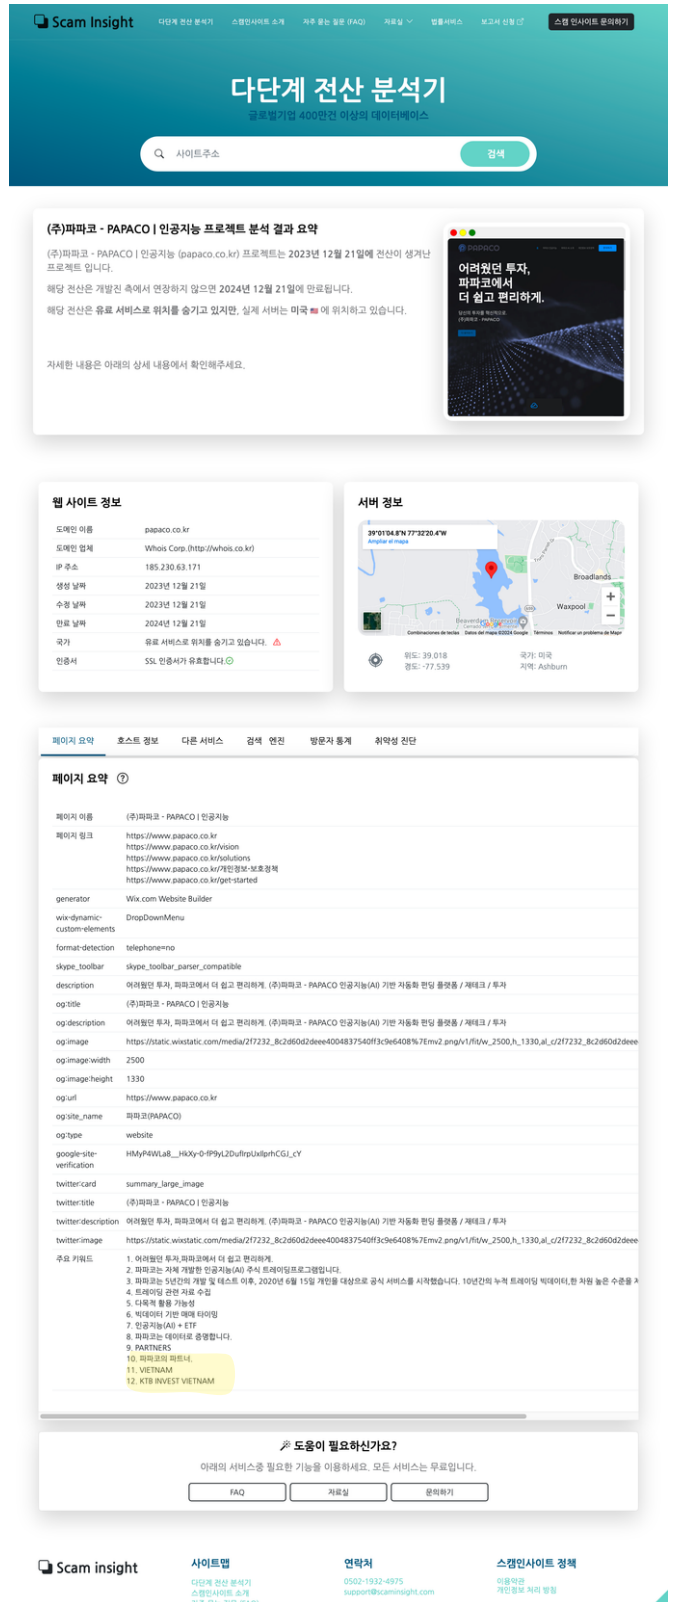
Scam Insight
다단계 전산 분석기 스캠인사이트 소개 자주 묻는 질문 (FAQ) 자료실 법률서비스 보고서 신청 스캠 인사이트 문의하기

다단계 전산 분석기
글로벌기업 400만건 이상의 데이터베이스

사이트주소
검색

(주)파파코 - PAPACO | 인공지능 프로젝트 분석 결과 요약

(주)파파코 - PAPACO | 인공지능 (papaco.co.kr) 프로젝트는 2023년 12월 21일에 전산이 생겨난 프로젝트 입니다.

해당 전산은 개발진 측에서 연장하지 않으면 2024년 12월 21일에 만료됩니다.

해당 전산은 유료 서비스로 위치를 숨기고 있지만, 실제 서버는 미국 에 위치하고 있습니다.

자세한 내용은 아래의 상세 내용에서 확인해주세요.

PAPACO
어려웠던 투자,
파파코에서
더 쉽고 편리하게.

웹 사이트 정보

| | |
|---|---|
| 도메인 이름 | papaco.co.kr |
| 도메인 업체 | Whois Corp.(http://whois.co.kr) |
| IP 주소 | 185.230.63.171 |
| 생성 날짜 | 2023년 12월 21일 |
| 수정 날짜 | 2023년 12월 21일 |
| 만료 날짜 | 2024년 12월 21일 |
| 국가 | 유료 서비스로 위치를 숨기고 있습니다. |
| 인증서 | SSL 인증서가 유효합니다. |

서버 정보

39°01'04.8"N 77°32'20.4"W
Ampliar el mapa
Broadlands
Waxpool
Combinaciones de teclas Datos del mapa ©2024 Google Términos Notificar un problema de Maps

위도: 39.018
경도: -77.539
국가: 미국
지역: Ashburn

페이지 요약 호스트 정보 다른 서비스 검색 엔진 방문자 통계 취약성 진단

페이지 요약

| | |
|---|---|
| 페이지 이름 | (주)파파코 - PAPACO | 인공지능 |
| 페이지 링크 | https://www.papaco.co.kr<br>https://www.papaco.co.kr/vision<br>https://www.papaco.co.kr/solutions<br>https://www.papaco.co.kr/개인정보-보호정책<br>https://www.papaco.co.kr/get-started |
| generator | Wix.com Website Builder |
| wix-dynamic-custom-elements | DropDownMenu |
| format-detection | telephone=no |
| skype_toolbar | skype_toolbar_parser_compatible |
| description | 어려웠던 투자, 파파코에서 더 쉽고 편리하게. (주)파파코 - PAPACO 인공지능(AI) 기반 자동화 펀딩 플랫폼 / 재테크 / 투자 |
| og:title | (주)파파코 - PAPACO | 인공지능 |
| og:description | 어려웠던 투자, 파파코에서 더 쉽고 편리하게. (주)파파코 - PAPACO 인공지능(AI) 기반 자동화 펀딩 플랫폼 / 재테크 / 투자 |
| og:image | https://static.wixstatic.com/media/2f7232_8c2d60d2deee4004837540ff3c9e6408%7Emv2.png/v1/fit/w_2500,h_1330,al_c/2f7232_8c2d60d2deee |
| og:image:width | 2500 |
| og:image:height | 1330 |
| og:url | https://www.papaco.co.kr |
| og:site_name | 파파코(PAPACO) |
| og:type | website |
| google-site-verification | HMyP4WLa8__HkXy-0-fP9yL2DufIrpUxllprhCGJ_cY |
| twitter:card | summary_large_image |
| twitter:title | (주)파파코 - PAPACO | 인공지능 |
| twitter:description | 어려웠던 투자, 파파코에서 더 쉽고 편리하게. (주)파파코 - PAPACO 인공지능(AI) 기반 자동화 펀딩 플랫폼 / 재테크 / 투자 |
| twitter:image | https://static.wixstatic.com/media/2f7232_8c2d60d2deee4004837540ff3c9e6408%7Emv2.png/v1/fit/w_2500,h_1330,al_c/2f7232_8c2d60d2deee |
| 주요 키워드 | 1. 어려웠던 투자, 파파코에서 더 쉽고 편리하게.<br>2. 파파코는 자체 개발한 인공지능(AI) 주식 트레이딩프로그램입니다.<br>3. 파파코는 5년간의 개발 및 테스트 이후, 2020년 6월 15일 개인을 대상으로 공식 서비스를 시작했습니다. 10년간의 누적 트레이딩 빅데이터,한 차원 높은 수준을 제<br>4. 트레이딩 관련 자료 수집<br>5. 다목적 활용 가능성<br>6. 빅데이터 기반 매매 타이밍<br>7. 인공지능(AI) + ETF<br>8. 파파코는 데이터로 증명합니다.<br>9. PARTNERS<br>10. 파파코의 파트너.<br>11. VIETNAM<br>12. KTB INVEST VIETNAM |

도움이 필요하신가요?
아래의 서비스중 필요한 기능을 이용하세요. 모든 서비스는 무료입니다.
FAQ 자료실 문의하기

Scam insight
사이트맵
다단계 전산 분석기
스캠인사이트 소개
연락처
0502-1932-4975
support@scaminsight.com
스캠인사이트 정책
이용약관
개인정보 처리 방침